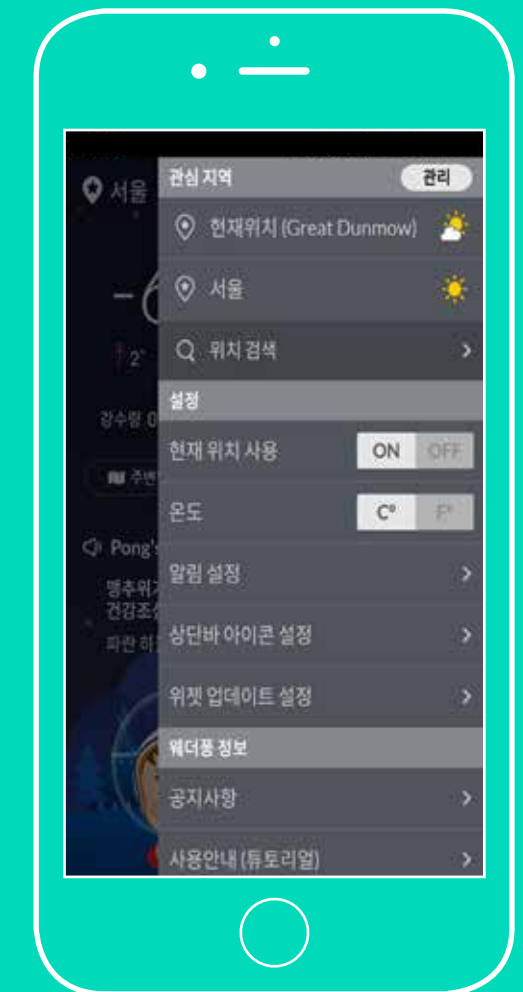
서울

2°

강수량 0

주변

Pong's

펭추위
건강조심

파란 하

관심 지역
관리

현재위치 (Great Dunmow)

서울

위치 검색

설정

현재 위치 사용
ON
OFF

온도
C°
F°

알림 설정

상단바 아이콘 설정

위젯 업데이트 설정

웨더퐁 정보

공지사항

사용안내 (튜토리얼)